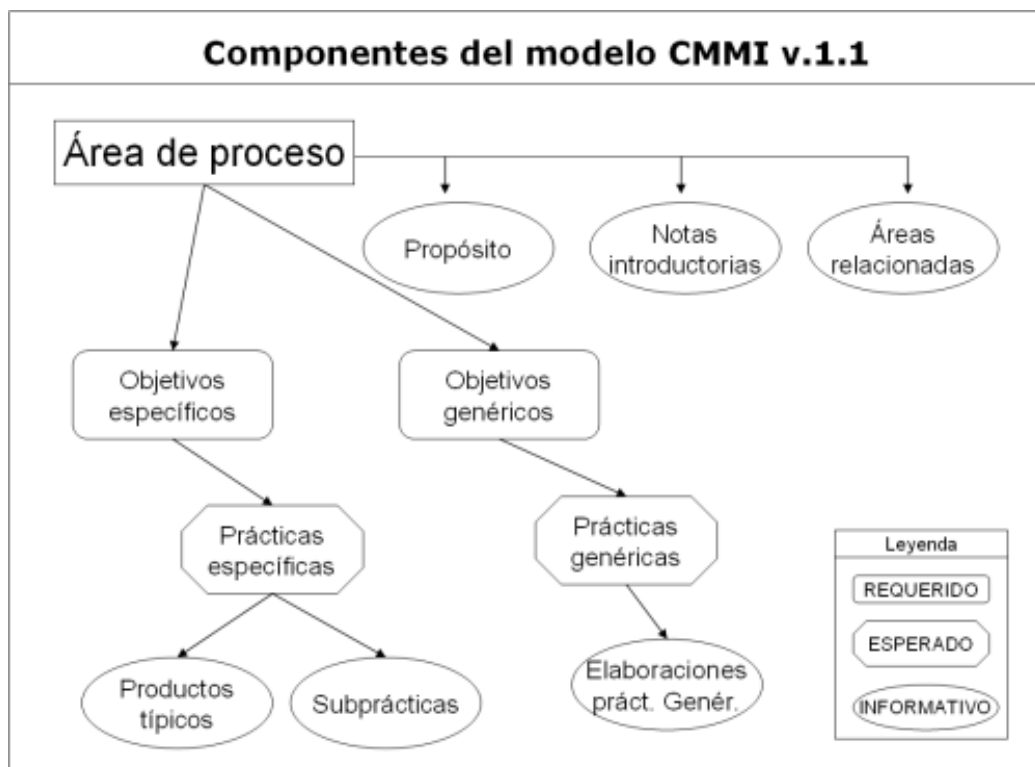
Componentes del modelo CMMI v.1.1

Área de proceso

Propósito

Notas introductorias

Áreas relacionadas

Objetivos específicos

Objetivos genéricos

Prácticas específicas

Prácticas genéricas

Productos típicos

Subprácticas

Elaboraciones práct. Genér.

Leyenda

REQUERIDO

ESPERADO

INFORMATIVO